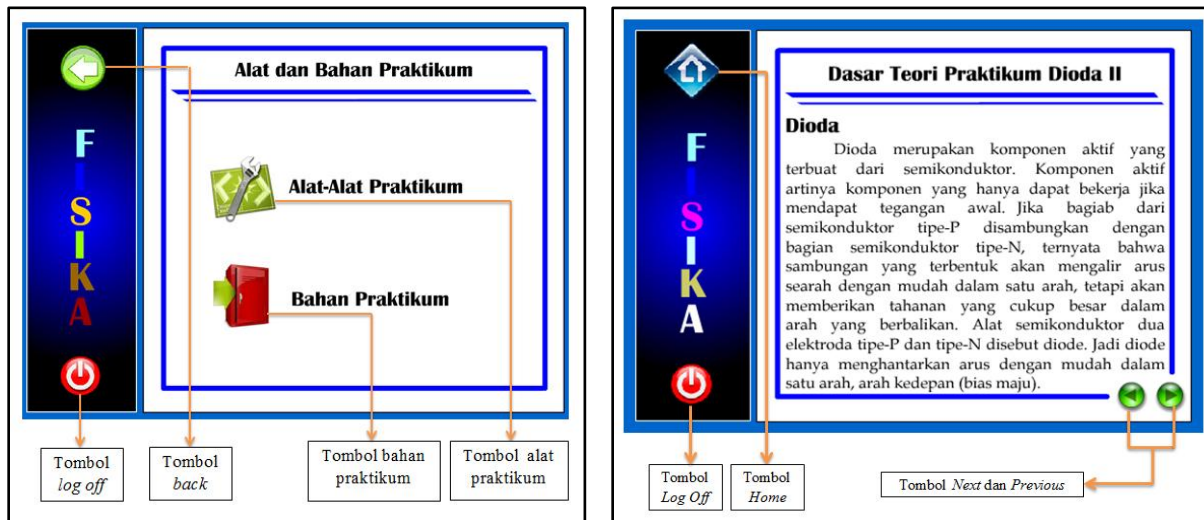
Alat dan Bahan Praktikum

F
I
S
I
K
A

Alat-Alat Praktikum

Bahan Praktikum

Tombol *log off*

Tombol *back*

Tombol bahan praktikum

Tombol alat praktikum

Dasar Teori Praktikum Dioda II

F
I
S
I
K
A

Dioda

Dioda merupakan komponen aktif yang terbuat dari semikonduktor. Komponen aktif artinya komponen yang hanya dapat bekerja jika mendapat tegangan awal. Jika bagiab dari semikonduktor tipe-P disambungkan dengan bagian semikonduktor tipe-N, ternyata bahwa sambungan yang terbentuk akan mengalir arus searah dengan mudah dalam satu arah, tetapi akan memberikan tahanan yang cukup besar dalam arah yang berbalikan. Alat semikonduktor dua elektroda tipe-P dan tipe-N disebut diode. Jadi diode hanya menghantarkan arus dengan mudah dalam satu arah, arah kedepan (bias maju).

Tombol *Log Off*

Tombol *Home*

Tombol *Next* dan *Previous*